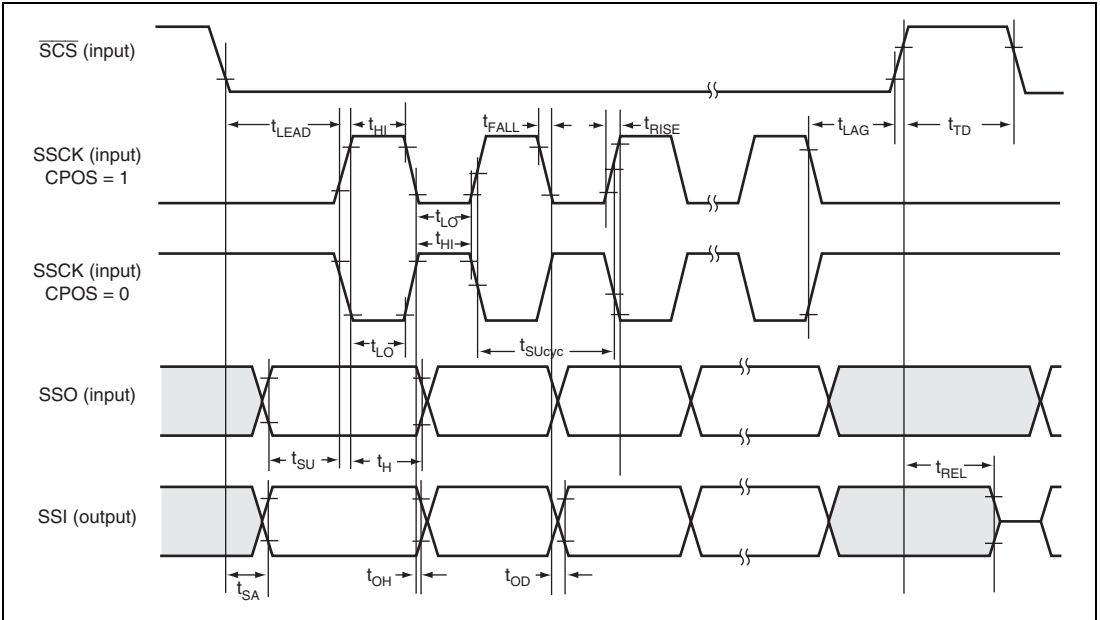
$\overline{SCS}$ (input)

$t_{LEAD}$ $t_{HI}$ $t_{FALL}$ $t_{RISE}$ $t_{LAG}$ $t_{TD}$

SSCK (input) CPOS = 1

$t_{LO}$

$t_{HI}$

SSCK (input) CPOS = 0

$t_{LO}$ $t_{SUcyc}$

SSO (input)

$t_{SU}$ $t_{H}$

$t_{REL}$

SSI (output)

$t_{SA}$ $t_{OH}$ $t_{OD}$